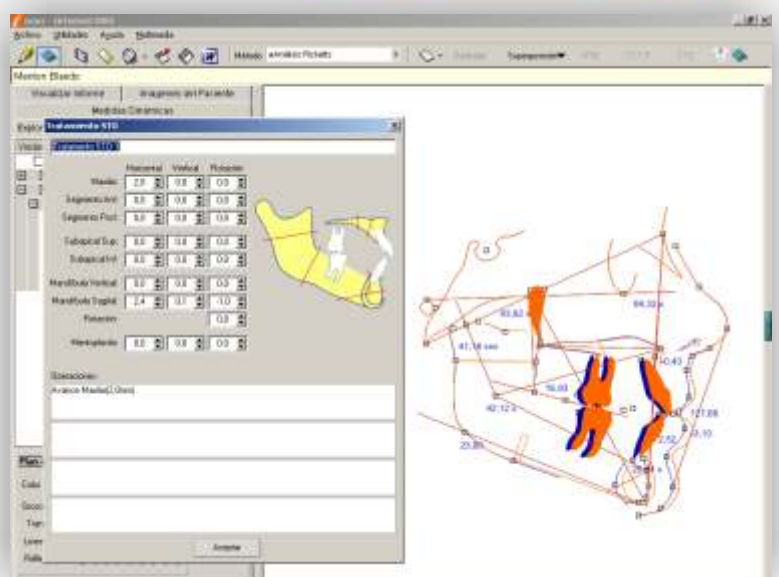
Archivo Utilidades Ayuda Multimedia

Método: Análisis Ricketts

Superponer

Monitor Blando

Visualizar Informe | Imágenes del Paciente

Medidas Dinámicas

Tratamiento STO

Tratamiento STO

| | Horizontal | Vertical | Rotación |
|---|---|---|---|
| Maxilar | 2,0 | 0,0 | 0,0 |
| Segmento Ant. | 0,0 | 0,0 | 0,0 |
| Segmento Post. | 0,0 | 0,0 | 0,0 |
| Subapical Sup. | 0,0 | 0,0 | 0,0 |
| Subapical Inf. | 0,0 | 0,0 | 0,0 |
| Mandíbula Vertical | 0,0 | 0,0 | 0,0 |
| Mandíbula Sagital | 2,4 | 0,7 | -1,0 |
| Rotación | | | 0,0 |
| Mentoplastia | 0,0 | 0,0 | 0,0 |

Operaciones
Avance Maxilar(2,0mm)

Aceptar

93,82 s

94,32 s

41,18 mm

16,00

42,12 s

23,85

10,43

127,88

2,52

3,10